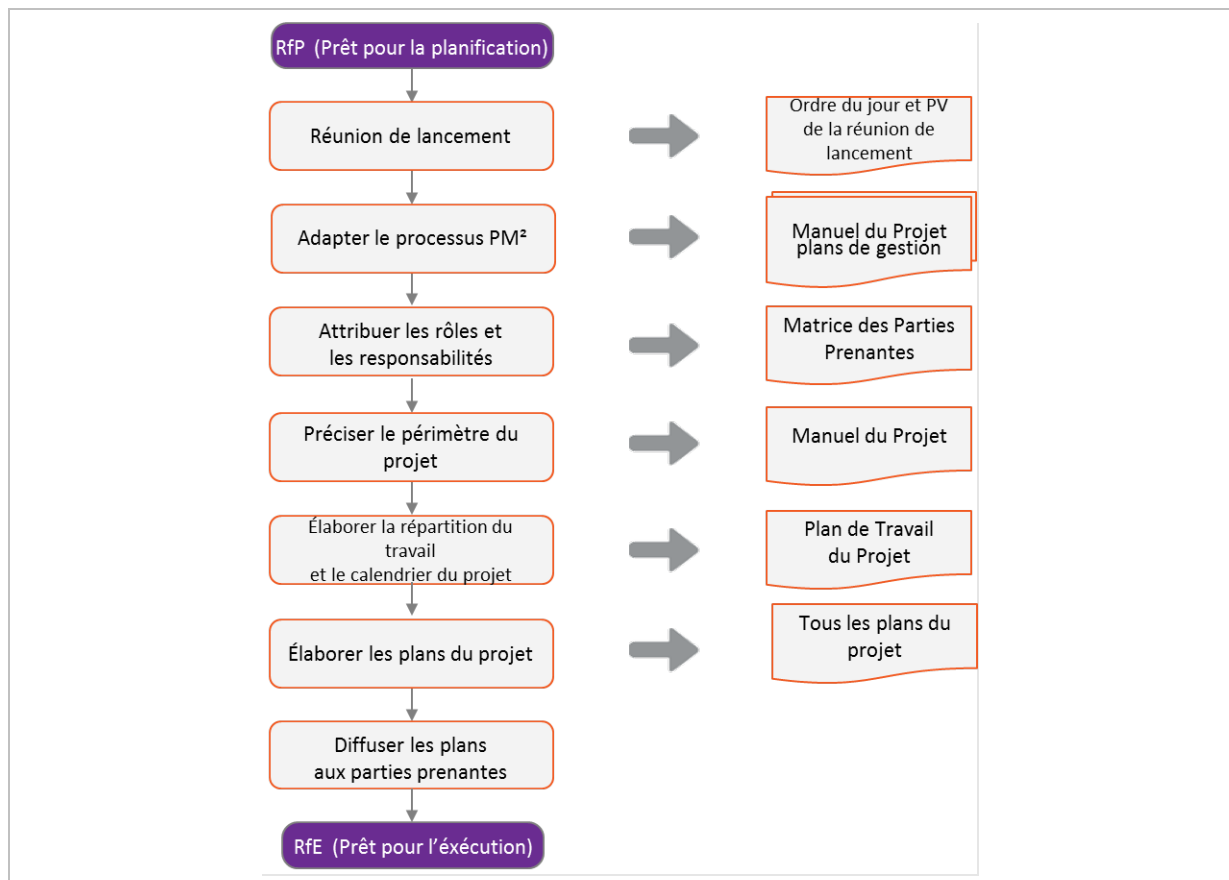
RfP (Prêt pour la planification)

Réunion de lancement

Ordre du jour et PV de la réunion de lancement

Adapter le processus PM²

Manuel du Projet plans de gestion

Attribuer les rôles et les responsabilités

Matrice des Parties Prenantes

Préciser le périmètre du projet

Manuel du Projet

Élaborer la répartition du travail et le calendrier du projet

Plan de Travail du Projet

Élaborer les plans du projet

Tous les plans du projet

Diffuser les plans aux parties prenantes

RfE (Prêt pour l'éxécution)